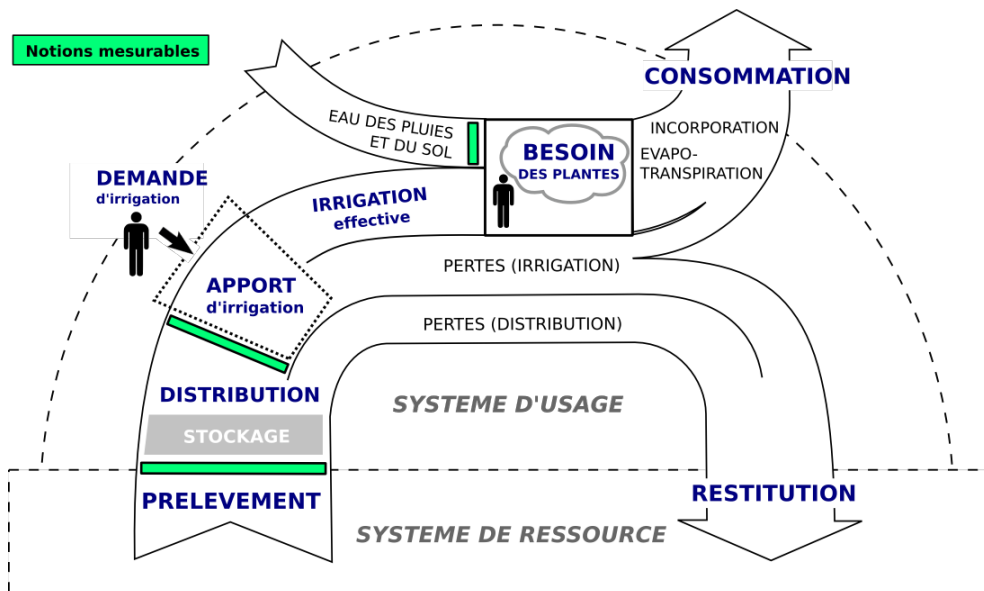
Notions mesurables

CONSOMMATION

EAU DES PLUIES ET DU SOL

BESOIN DES PLANTES

INCORPORATION

EVAPO-TRANSPIRATION

DEMANDE d'irrigation

IRRIGATION effective

APPORT d'irrigation

PERTES (IRRIGATION)

PERTES (DISTRIBUTION)

DISTRIBUTION

SYSTEME D'USAGE

STOCKAGE

PRELEVEMENT

RESTITUTION

SYSTEME DE RESSOURCE